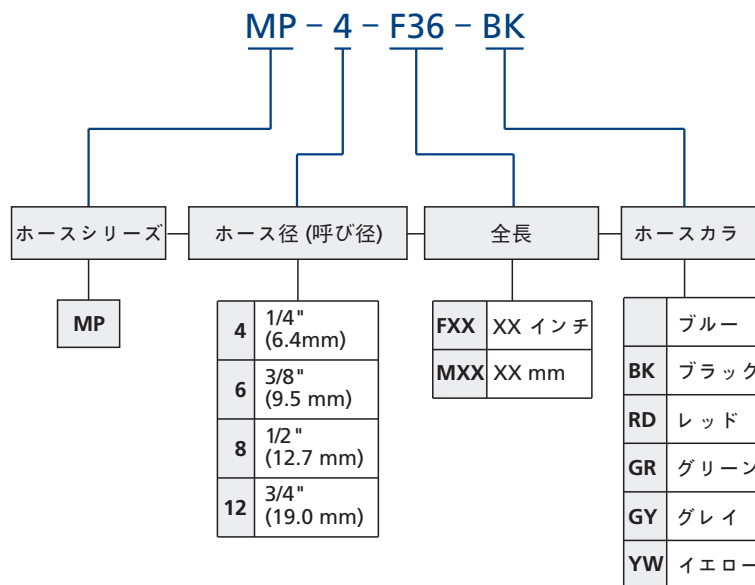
MP – 4 – F36 – BK

ホースシリーズ

ホース径 (呼び径)

全長

ホースカラ

| MP |

| 4 | 1/4" (6.4mm) |
|---|---|
| 6 | 3/8" (9.5 mm) |
| 8 | 1/2" (12.7 mm) |
| 12 | 3/4" (19.0 mm) |

| FXX | XX インチ |
|---|---|
| MXX | XX mm |

| | ブルー |
|---|---|
| BK | ブラック |
| RD | レッド |
| GR | グリーン |
| GY | グレイ |
| YW | イエロー |